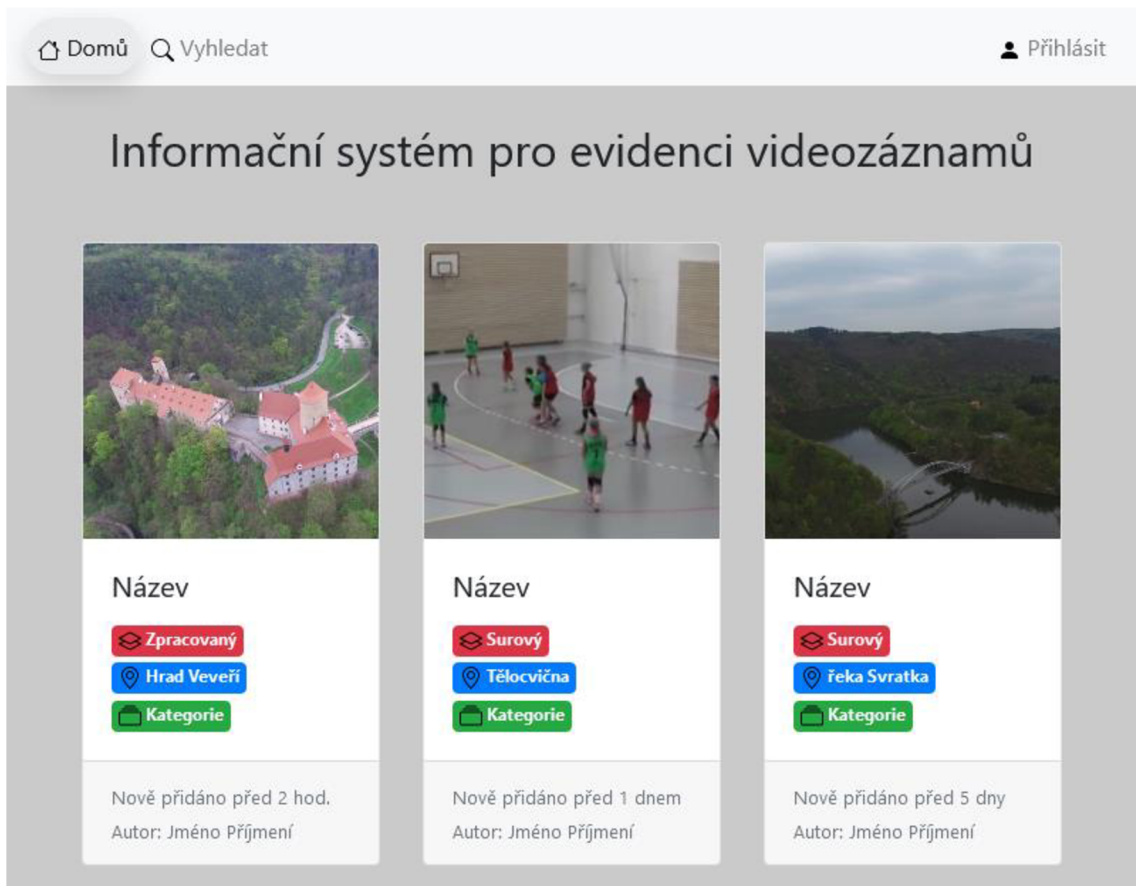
Domů Vyhledat

Přihlásit

Informační systém pro evidenci videozáznamů

Název

Zpracovaný

Hrad Veveří

Kategorie

Nově přidáno před 2 hod.

Autor: Jméno Příjmení

Název

Surový

Tělocvična

Kategorie

Nově přidáno před 1 dnem

Autor: Jméno Příjmení

Název

Surový

řeka Svratka

Kategorie

Nově přidáno před 5 dny

Autor: Jméno Příjmení